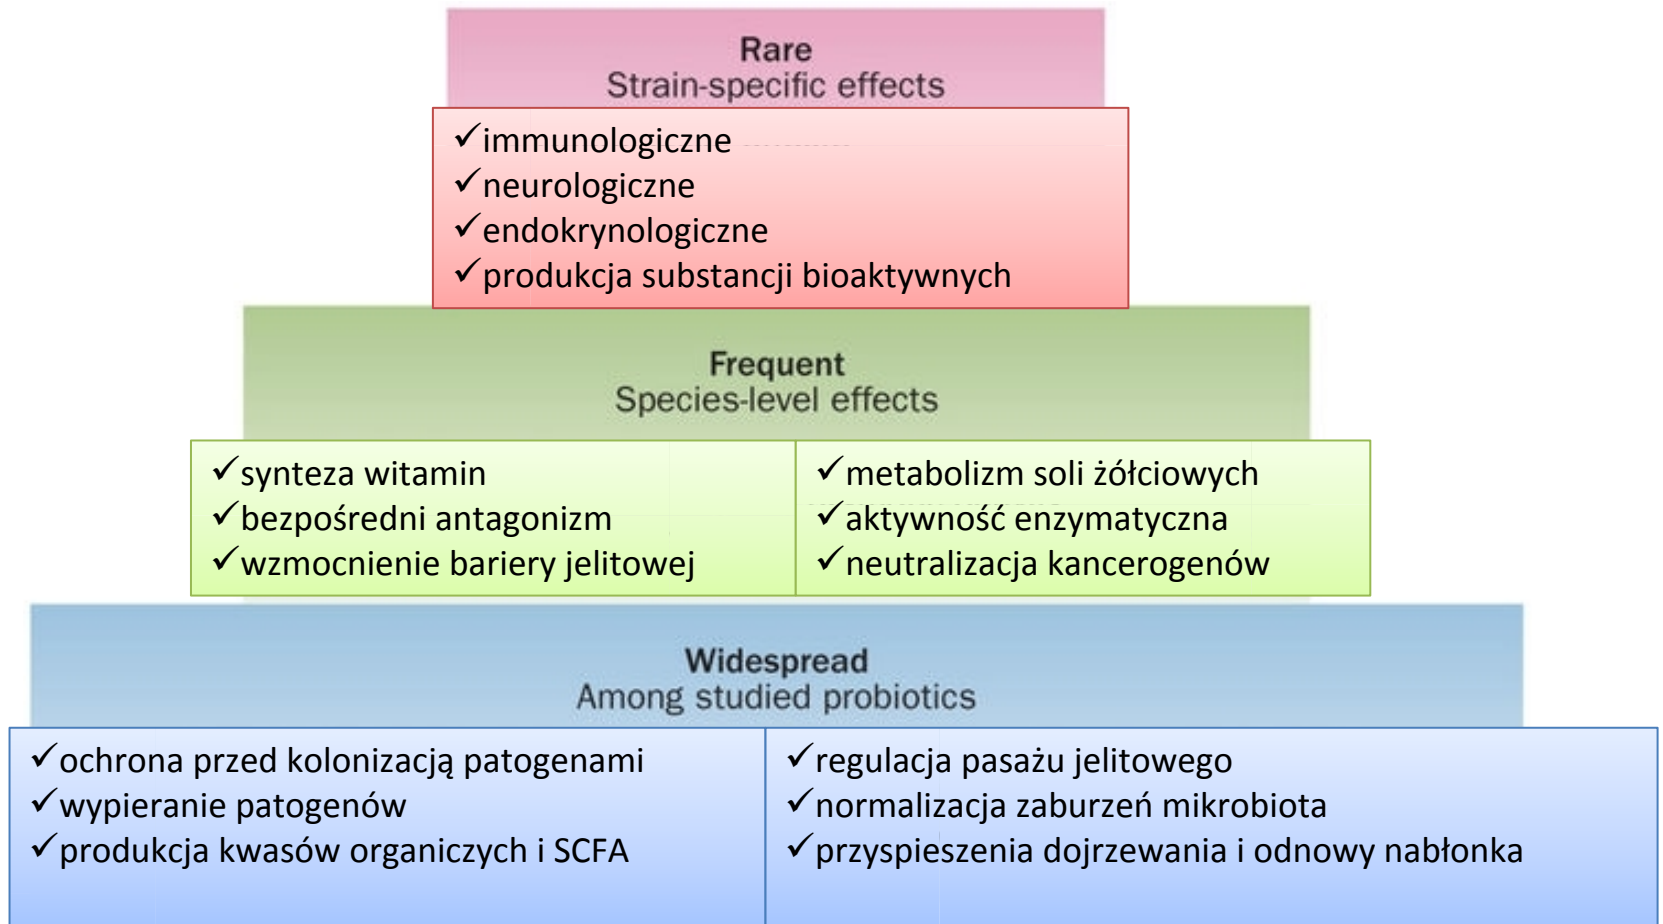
Rare
Strain-specific effects

✓immunologiczne
✓neurologiczne
✓endokrynologiczne
✓produkcja substancji bioaktywnych

Frequent
Species-level effects

✓synteza witamin
✓bezpośredni antagonizm
✓wzmocnienie bariery jelitowej

✓metabolizm soli żółciowych
✓aktywność enzymatyczna
✓neutralizacja kancerogenów

Widespread
Among studied probiotics

✓ochrona przed kolonizacją patogenami
✓wypieranie patogenów
✓produkcja kwasów organiczych i SCFA

✓regulacja pasażu jelitowego
✓normalizacja zaburzeń mikrobiota
✓przyspieszenia dojrzewania i odnowy nabłonka